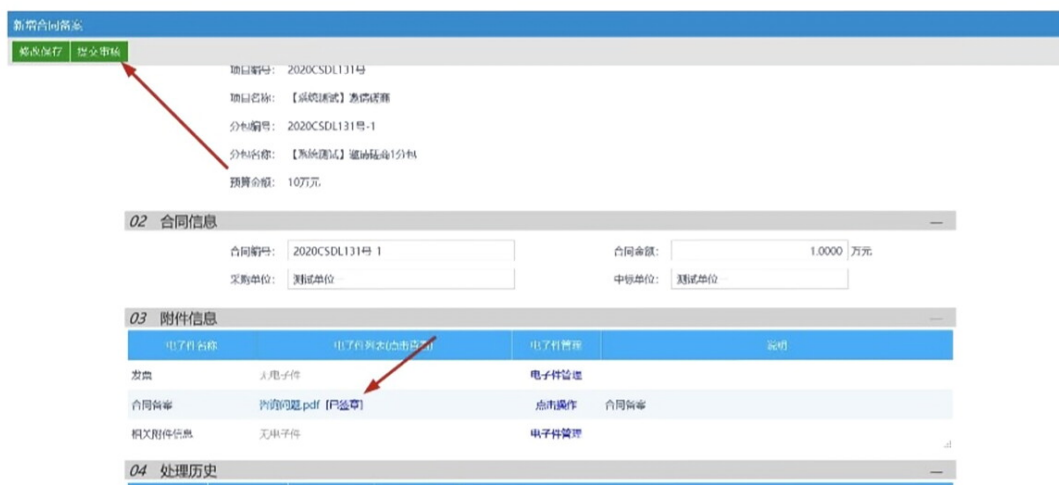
新增合同备案

修改保存 提交审核

项目编号: 2020CSDL131号

项目名称: 【系统测试】表演评测

分包编号: 2020CSDL131号-1

分包名称: 【系统测试】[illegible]1分包

预算金额: 10万元

02 合同信息

合同编号: 2020CSDL131号 1

合同金额: 1.0000 万元

采购单位: 测试单位

中标单位: 测试单位

03 附件信息

| 电子件名称 | 电子件列表(点击查看) | 电子件管理 | 说明 |
|---|---|---|---|
| 发票 | 无电子件 | 电子件管理 | |
| 合同备案 | 咨询问题.pdf [已签章] | 点击操作 | 合同备案 |
| 相关附件信息 | 无电子件 | 电子件管理 | |

04 处理历史